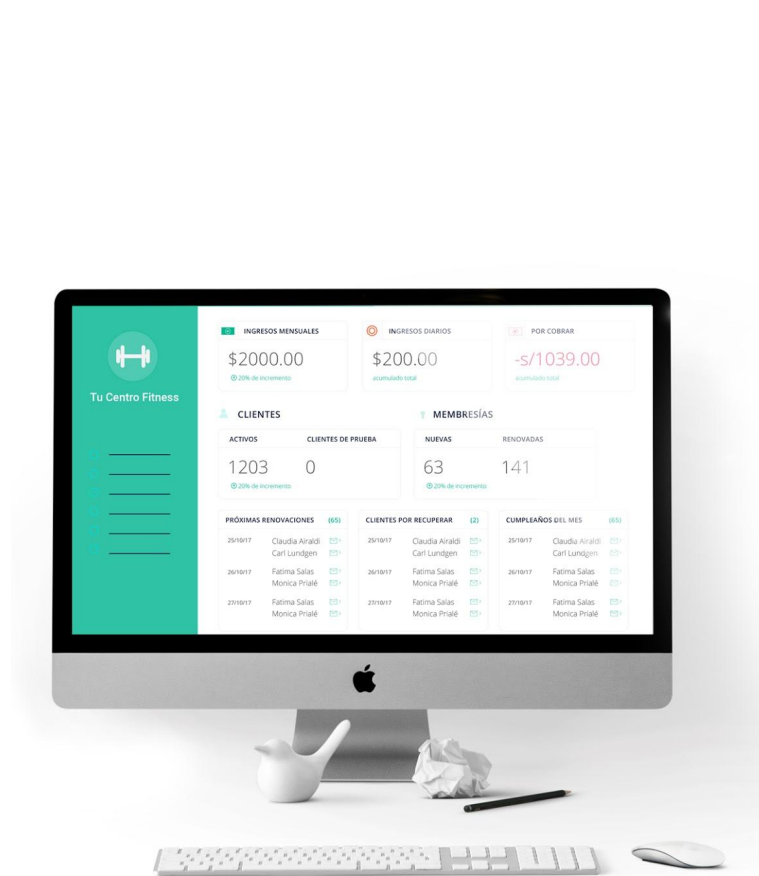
Tu Centro Fitness

INGRESOS MENSUALES
$2000.00
20% de incremento

INGRESOS DIARIOS
$200.00
acumulado total

POR COBRAR
-s/1039.00
acumulado total

CLIENTES

| ACTIVOS | CLIENTES DE PRUEBA |
|---|---|
| 1203 | 0 |

20% de incremento

MEMBRESÍAS

| NUEVAS | RENOVADAS |
|---|---|
| 63 | 141 |

20% de incremento

PRÓXIMAS RENOVACIONES (65)

| | |
|---|---|
| 25/10/17 | Claudia Airaldi<br>Carl Lundgen |
| 26/10/17 | Fatima Salas<br>Monica Prialé |
| 27/10/17 | Fatima Salas<br>Monica Prialé |

CLIENTES POR RECUPERAR (2)

| | |
|---|---|
| 25/10/17 | Claudia Airaldi<br>Carl Lundgen |
| 26/10/17 | Fatima Salas<br>Monica Prialé |
| 27/10/17 | Fatima Salas<br>Monica Prialé |

CUMPLEAÑOS DEL MES (65)

| | |
|---|---|
| 25/10/17 | Claudia Airaldi<br>Carl Lundgen |
| 26/10/17 | Fatima Salas<br>Monica Prialé |
| 27/10/17 | Fatima Salas<br>Monica Prialé |